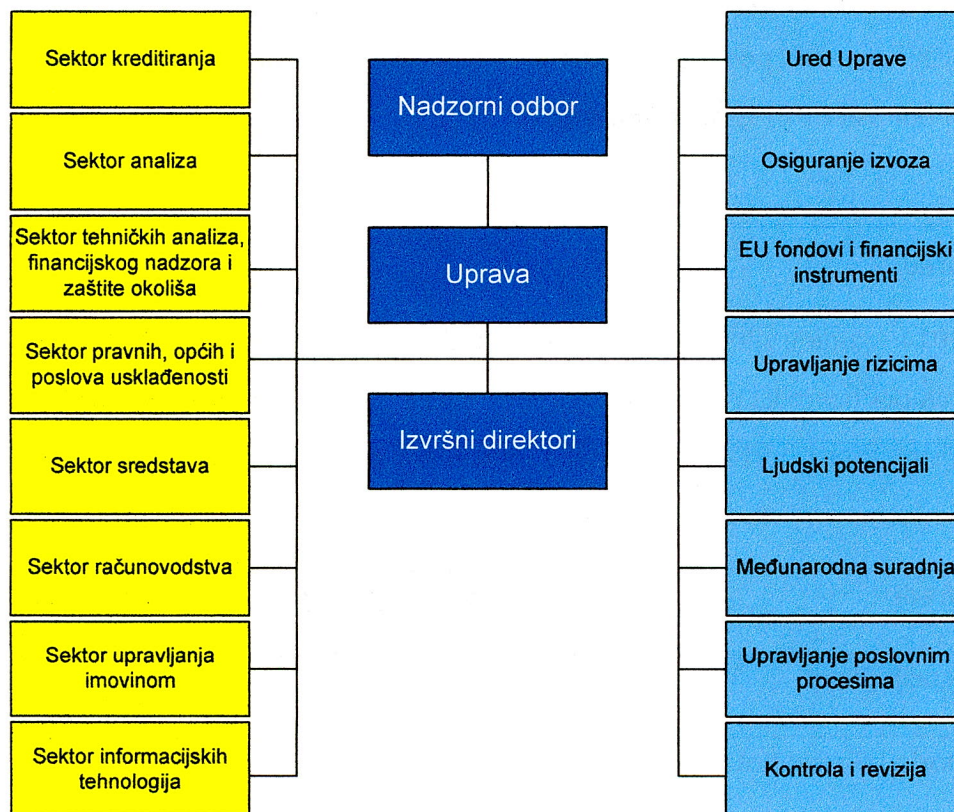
Sektor kreditiranja

Sektor analiza

Sektor tehničkih analiza, financijskog nadzora i zaštite okoliša

Sektor pravnih, općih i poslova usklađenosti

Sektor sredstava

Sektor računovodstva

Sektor upravljanja imovinom

Sektor informacijskih tehnologija

Nadzorni odbor

Uprava

Izvršni direktori

Ured Uprave

Osiguranje izvoza

EU fondovi i financijski instrumenti

Upravljanje rizicima

Ljudski potencijali

Međunarodna suradnja

Upravljanje poslovnim procesima

Kontrola i revizija